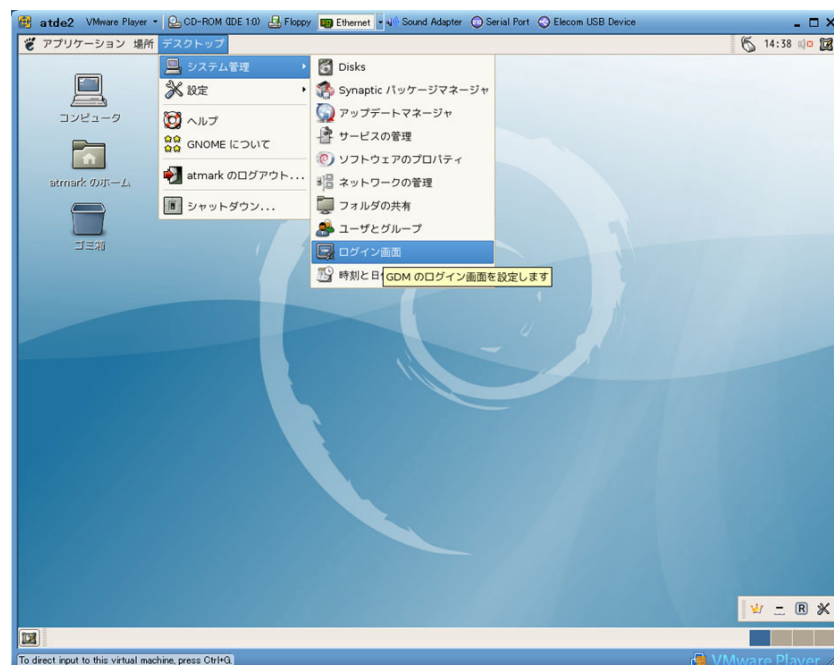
atde2 VMware Player ▾ CD-ROM (IDE 1:0) Floppy Ethernet ▾ Sound Adapter Serial Port Elecom USB Device

アプリケーション 場所 デスクトップ

14:38

コンピュータ

atmark のホーム

ゴミ箱

システム管理
設定
ヘルプ
GNOME について
atmark のログアウト...
シャットダウン...

Disks
Synaptic パッケージマネージャ
アップデートマネージャ
サービスの管理
ソフトウェアのプロパティ
ネットワークの管理
フォルダの共有
ユーザとグループ
ログイン画面
時刻と日

GDM のログイン画面を設定します

To direct input to this virtual machine, press Ctrl+G.

VMware Player